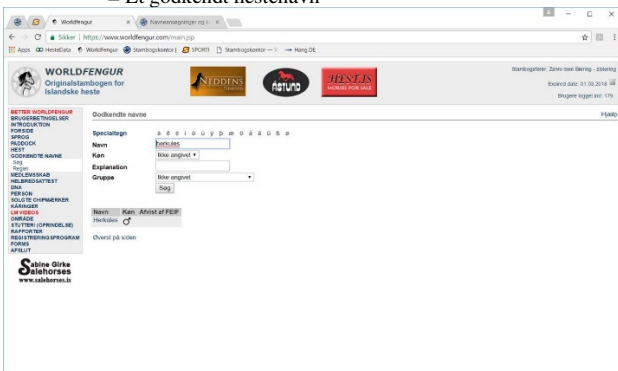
– Et godkendt hestenavn

Worldfengur × Navneansøgninger og t ×

Sikker | https://www.worldfengur.com/main.jsp

Apps HesteData WorldFengur Stambogskontor | SPORTI Stambogskontor — V Hang.DE

WORLDFENGUR
Originalstambogen for Islandske heste

NEDDENS

ÅSTUND

HESTAR HORSES FOR SALE

Stambogsfører: Zanni Iben Bjerring - afslutning
Expired date: 01.03.2018
Brugere logget ind: 179

BETTER WORLDFENGUR
BRUGERBETINGELSER
INTRODUKTION
FORSIDE
SPROG
PADDOCK
HEST
GODKENDTE NAVNE
Søg
Regler
MEDLEMSKAB
HELBREDSATTEST
DNA
PERSON
SOLGTE CHIPMÆRKER
KÅRINGER
LM VIDEOS
OMRÅDE
STUTTERI (OPRINDELSE)
RAPPORTER
REGISTRERINGSPROGRAM
FORMS
AFSLUT

Sabine Girke Salehorses
www.salehorses.is

Godkendte navne

Hjælp

Specialtegn á é í ó ú ý þ æ ö ä å ü ß ø
Navn Herkúles
Køn Ikke angivet
Explanation
Gruppe Ikke angivet
Søg

| Navn | Køn | Afvist af FEIF |
|---|---|---|
| Herkúles | ♂ | |

Øverst på siden